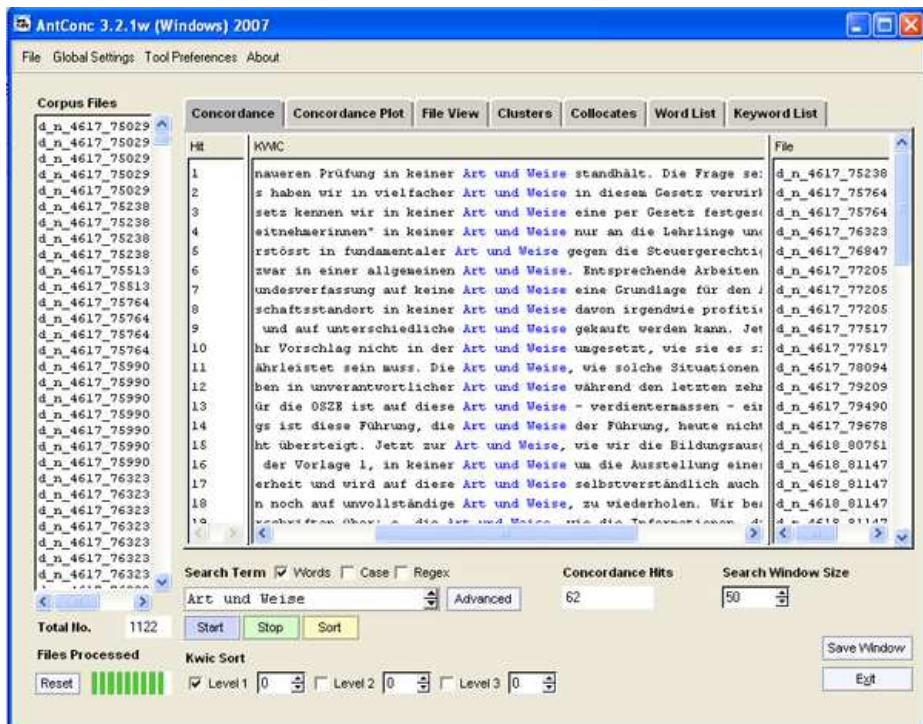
AntConc 3.2.1w (Windows) 2007

File Global Settings Tool Preferences About

Corpus Files
d_n_4617_75029
d_n_4617_75029
d_n_4617_75029
d_n_4617_75029
d_n_4617_75029
d_n_4617_75238
d_n_4617_75238
d_n_4617_75238
d_n_4617_75238
d_n_4617_75513
d_n_4617_75513
d_n_4617_75764
d_n_4617_75764
d_n_4617_75764
d_n_4617_75764
d_n_4617_75990
d_n_4617_75990
d_n_4617_75990
d_n_4617_75990
d_n_4617_75990
d_n_4617_75990
d_n_4617_76323
d_n_4617_76323
d_n_4617_76323
d_n_4617_76323
d_n_4617_76323
d_n_4617_76323
d_n_4617_76323

Total No. 1122
Files Processed
Reset

Concordance | Concordance Plot | File View | Clusters | Collocates | Word List | Keyword List

| Hit | KWIC | File |
|---|---|---|
| 1 | naueren Prüfung in keiner Art und Weise standhält. Die Frage se: | d_n_4617_75238 |
| 2 | s haben wir in vielfacher Art und Weise in diesem Gesetz verwirl | d_n_4617_75764 |
| 3 | setz kennen wir in keiner Art und Weise eine per Gesetz festges | d_n_4617_75764 |
| 4 | eitnehmerinnen" in keiner Art und Weise nur an die Lehrlinge un | d_n_4617_76323 |
| 5 | rstösst in fundamentaler Art und Weise gegen die Steuergerechti | d_n_4617_76847 |
| 6 | zwar in einer allgemeinen Art und Weise. Entsprechende Arbeiten | d_n_4617_77205 |
| 7 | undesverfassung auf keine Art und Weise eine Grundlage für den | d_n_4617_77205 |
| 8 | schaftsstandort in keiner Art und Weise davon irgendwie profiti | d_n_4617_77205 |
| 9 | und auf unterschiedliche Art und Weise gekauft werden kann. Jet | d_n_4617_77517 |
| 10 | hr Vorschlag nicht in der Art und Weise umgesetzt, wie sie es s: | d_n_4617_77517 |
| 11 | ährleistet sein muss. Die Art und Weise, wie solche Situationen | d_n_4617_78094 |
| 12 | ben in unverantwortlicher Art und Weise während den letzten zeh | d_n_4617_79209 |
| 13 | ür die OSZE ist auf diese Art und Weise - verdientermassen - ei | d_n_4617_79490 |
| 14 | gs ist diese Führung, die Art und Weise der Führung, heute nicht | d_n_4617_79678 |
| 15 | ht übersteigt. Jetzt zur Art und Weise, wie wir die Bildungsaus | d_n_4618_80751 |
| 16 | der Vorlage 1, in keiner Art und Weise um die Ausstellung eine | d_n_4618_81147 |
| 17 | erheit und wird auf diese Art und Weise selbstverständlich auch | d_n_4618_81147 |
| 18 | n noch auf unvollständige Art und Weise, zu wiederholen. Wir be | d_n_4618_81147 |
| 19 | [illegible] | d_n_4618_81147 |

Search Term ☑ Words ☐ Case ☐ Regex
Art und Weise
Advanced
Concordance Hits
62
Search Window Size
50
Start Stop Sort
Kwic Sort
☑ Level 1 0 ☐ Level 2 0 ☐ Level 3 0
Save Window
Exit